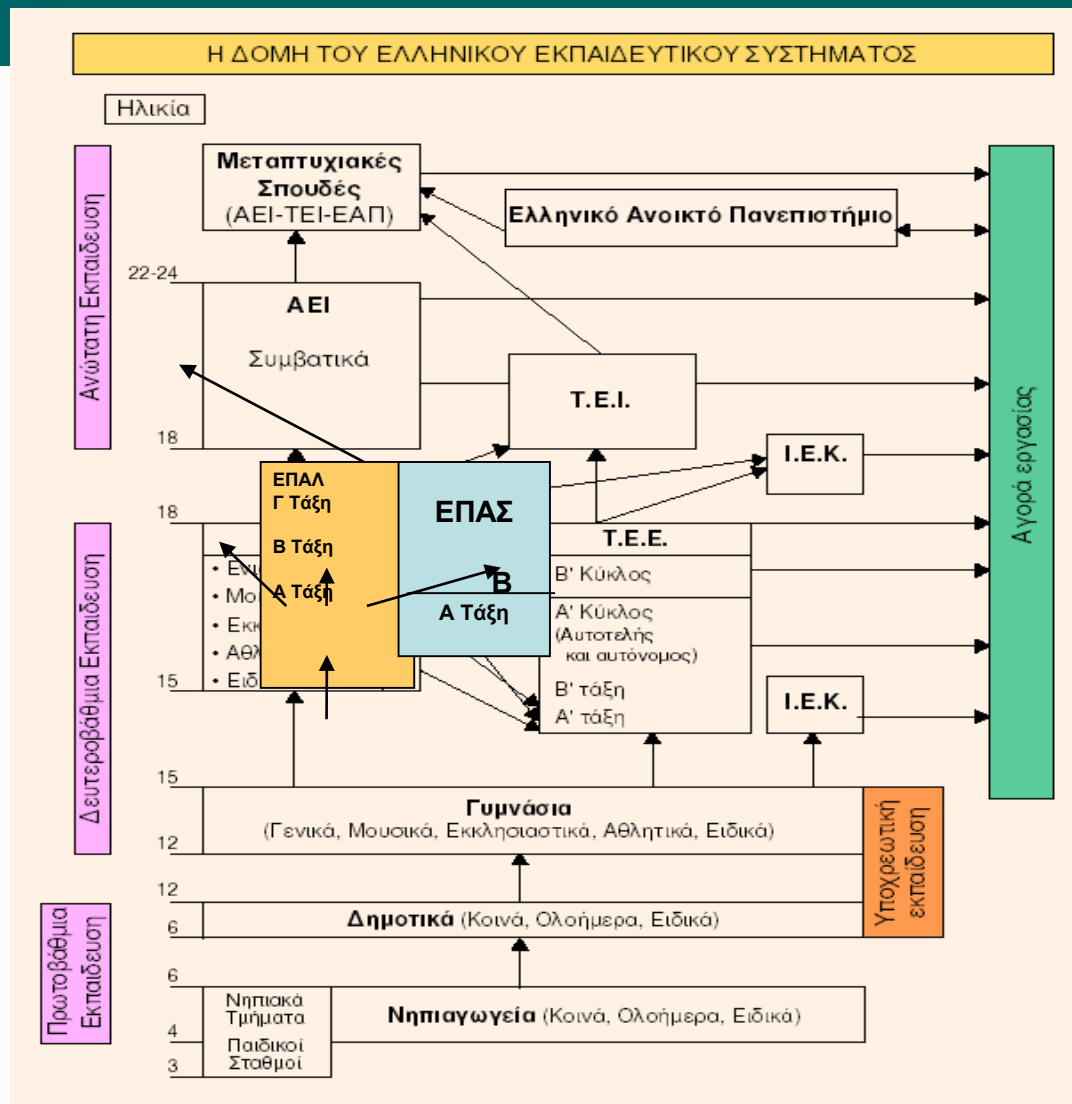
Η ΔΟΜΗ ΤΟΥ ΕΛΛΗΝΙΚΟΥ ΕΚΠΑΙΔΕΥΤΙΚΟΥ ΣΥΣΤΗΜΑΤΟΣ

Ηλικία

Ανώτατη Εκπαίδευση

Μεταπτυχιακές Σπουδές (ΑΕΙ-ΤΕΙ-ΕΑΠ)

Ελληνικό Ανοικτό Πανεπιστήμιο

22-24

ΑΕΙ

Συμβατικά

Τ.Ε.Ι.

18

Ι.Ε.Κ.

Αγορά εργασίας

ΕΠΑΛ
Γ Τάξη

Β Τάξη

Α Τάξη

ΕΠΑΣ

Β

Α Τάξη

18

Δευτεροβάθμια Εκπαίδευση

• Ενι
• Μο
• Εκκ
• Αθλ
• Ειδ

Τ.Ε.Ε.

Β' Κύκλος

Α' Κύκλος (Αυτοτελής και αυτόνομος)

Β' τάξη

Α' τάξη

15

Ι.Ε.Κ.

15

Γυμνάσια
(Γενικά, Μουσικά, Εκκλησιαστικά, Αθλητικά, Ειδικά)

12

Υποχρεωτική εκπαίδευση

12

Δημοτικά (Κοινά, Ολοήμερα, Ειδικά)

6

Πρωτοβάθμια Εκπαίδευση

6

Νηπιακά Τμήματα

Νηπιαγωγεία (Κοινά, Ολοήμερα, Ειδικά)

4

Παιδικοί Σταθμοί

3